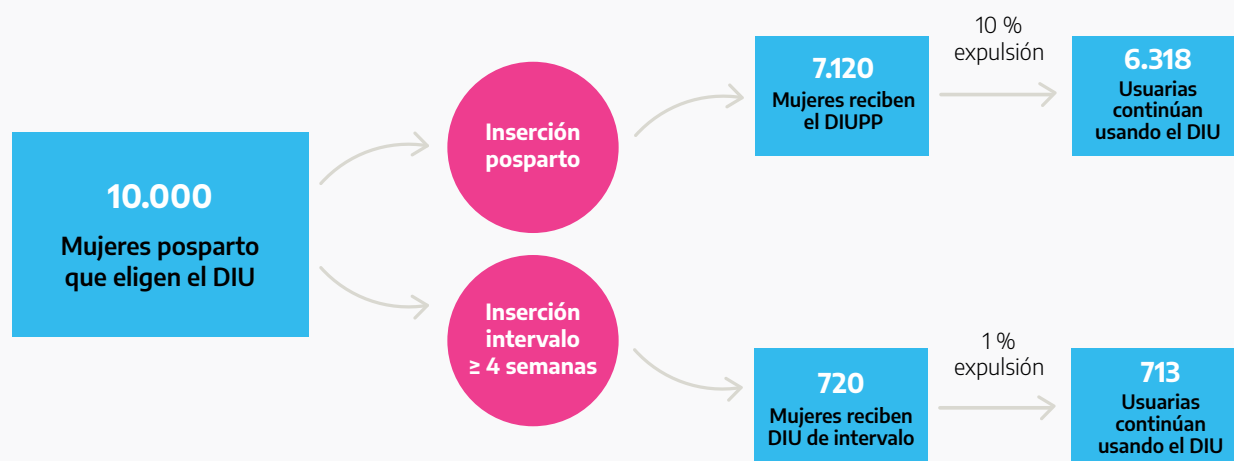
10.000
Mujeres posparto que eligen el DIU

Inserción posparto

Inserción intervalo ≥ 4 semanas

7.120
Mujeres reciben el DIUPP

10 %
expulsión

6.318
Usuarias continúan usando el DIU

720
Mujeres reciben DIU de intervalo

1 %
expulsión

713
Usuarias continúan usando el DIU